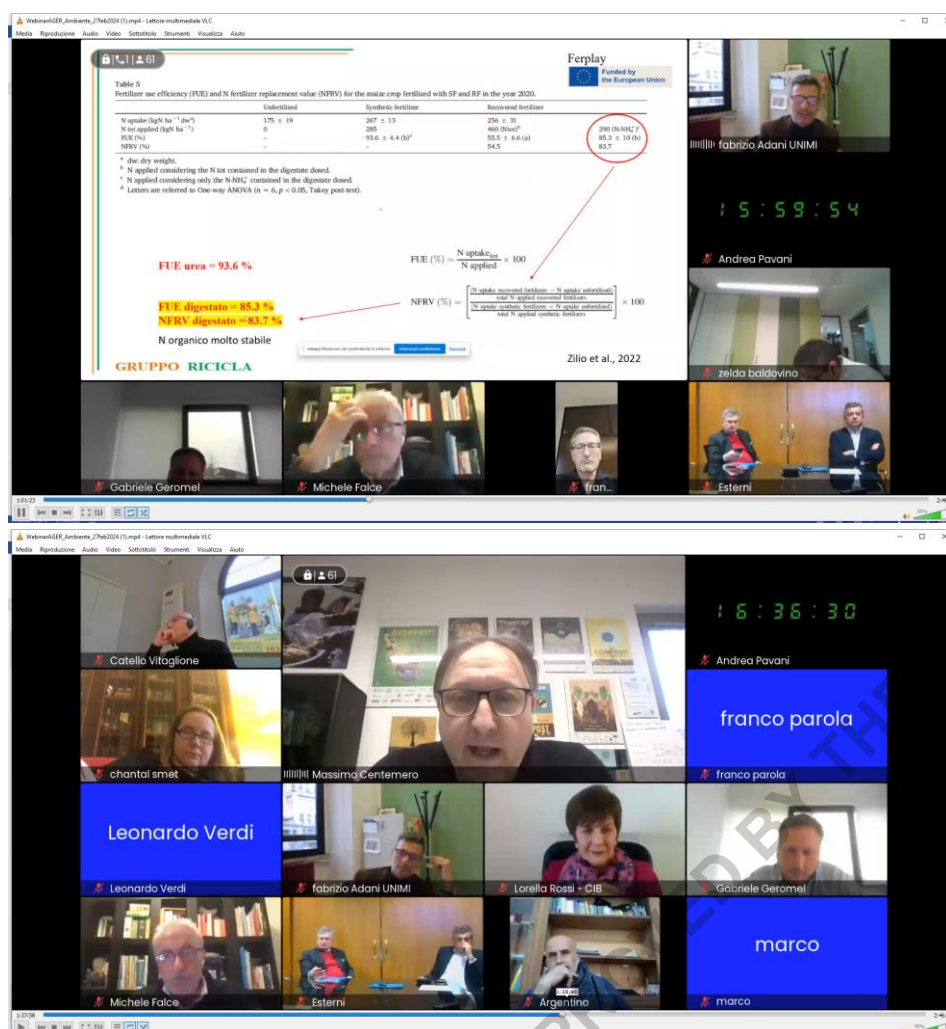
WebinarAGER_Ambiente_27feb2024 (1).mp4 - Lettore multimediale VLC
Media Riproduzione Audio Video Sottotitolo Strumenti Visualizza Aiuto

61

Ferplay

Funded by the European Union

Table 5
Fertilizer use efficiency (FUE) and N fertilizer replacement value (NFRV) for the maize crop fertilized with SF and RF in the year 2020.

| | Unfertilized | Synthetic fertilizer | Recovered fertilizer | |
|---|---|---|---|---|
| N uptake (kgN ha$^{-1}$ dw$^{a}$) | 175 ± 19 | 267 ± 13 | 256 ± 31 | |
| N tot applied (kgN ha$^{-1}$) | 0 | 285 | 460 (Ntot)$^{b}$ | 290 (N-NH$_4^+$)$^{c}$ |
| FUE (%) | – | 93.6 ± 4.4 (b)$^{d}$ | 55.5 ± 6.6 (a) | 85.3 ± 10 (b) |
| NFRV (%) | – | – | 54.5 | 83.7 |

$^{a}$ dw: dry weight.
$^{b}$ N applied considering the N tot contained in the digestate dosed.
$^{c}$ N applied considering only the N-NH$_4^+$ contained in the digestate dosed.
$^{d}$ Letters are referred to One-way ANOVA (n = 6, p < 0.05, Tukey post-test).

FUE urea = 93.6 %

$FUE (\%) = \frac{N\ uptake_{fert}}{N\ applied} \times 100$

FUE digestato = 85.3 %
NFRV digestato =83.7 %

$NFRV (\%) = \left[\frac{\frac{N\ uptake\ recovered\ fertilizers - N\ uptake\ unfertilized}{total\ N\ applied\ recovered\ fertilizers}}{\frac{N\ uptake\ synthetic\ fertilizers - N\ uptake\ unfertilized}{total\ N\ applied\ synthetic\ fertilizers}}\right] \times 100$

N organico molto stabile

Zilio et al., 2022

GRUPPO RICICLA

fabrizio Adani UNIMI
15:59:54
Andrea Pavani
zelda baldovino
Gabriele Geromel
Michele Falce
fran...
Esterni
1:01:23

WebinarAGER_Ambiente_27feb2024 (1).mp4 - Lettore multimediale VLC
Media Riproduzione Audio Video Sottotitolo Strumenti Visualizza Aiuto

61
16:36:30
Catello Vitaglione
Andrea Pavani
franco parola
chantal smet
Massimo Centemero
franco parola
Leonardo Verdi
Leonardo Verdi
fabrizio Adani UNIMI
Lorella Rossi - CIB
Gabriele Geromel
marco
Michele Falce
Esterni
Argentino
marco
1:37:58